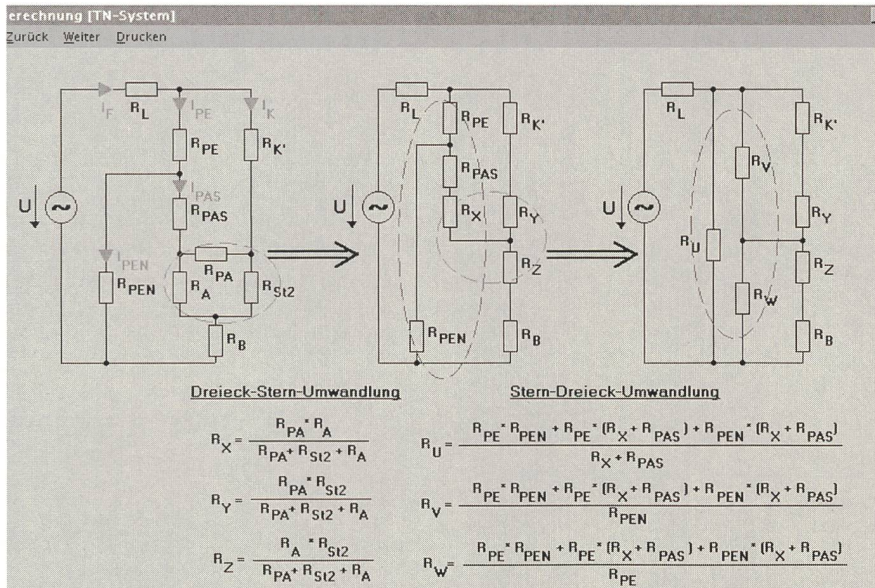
erechnung [TN-System]

Zurück Weiter Drucken

$I_F$ $R_L$ $I_{PE}$ $I_K$ $R_{PE}$ $R_{K'}$ $I_{PAS}$ U $R_{PAS}$ $I_{PEN}$ $R_{PA}$ $R_{PEN}$ $R_A$ $R_{St2}$ $R_B$

$R_L$ $R_{PE}$ $R_{K'}$ $R_{PAS}$ U $R_X$ $R_Y$ $R_Z$ $R_{PEN}$ $R_B$

$R_L$ $R_{K'}$ $R_V$ U $R_Y$ $R_U$ $R_Z$ $R_W$ $R_B$

Dreieck-Stern-Umwandlung

Stern-Dreieck-Umwandlung

$R_X = \frac{R_{PA} * R_A}{R_{PA} + R_{St2} + R_A}$

$R_U = \frac{R_{PE} * R_{PEN} + R_{PE} * (R_X + R_{PAS}) + R_{PEN} * (R_X + R_{PAS})}{R_X + R_{PAS}}$

$R_Y = \frac{R_{PA} * R_{St2}}{R_{PA} + R_{St2} + R_A}$

$R_V = \frac{R_{PE} * R_{PEN} + R_{PE} * (R_X + R_{PAS}) + R_{PEN} * (R_X + R_{PAS})}{R_{PEN}}$

$R_Z = \frac{R_A * R_{St2}}{R_{PA} + R_{St2} + R_A}$

$R_W = \frac{R_{PE} * R_{PEN} + R_{PE} * (R_X + R_{PAS}) + R_{PEN} * (R_X + R_{PAS})}{R_{PE}}$